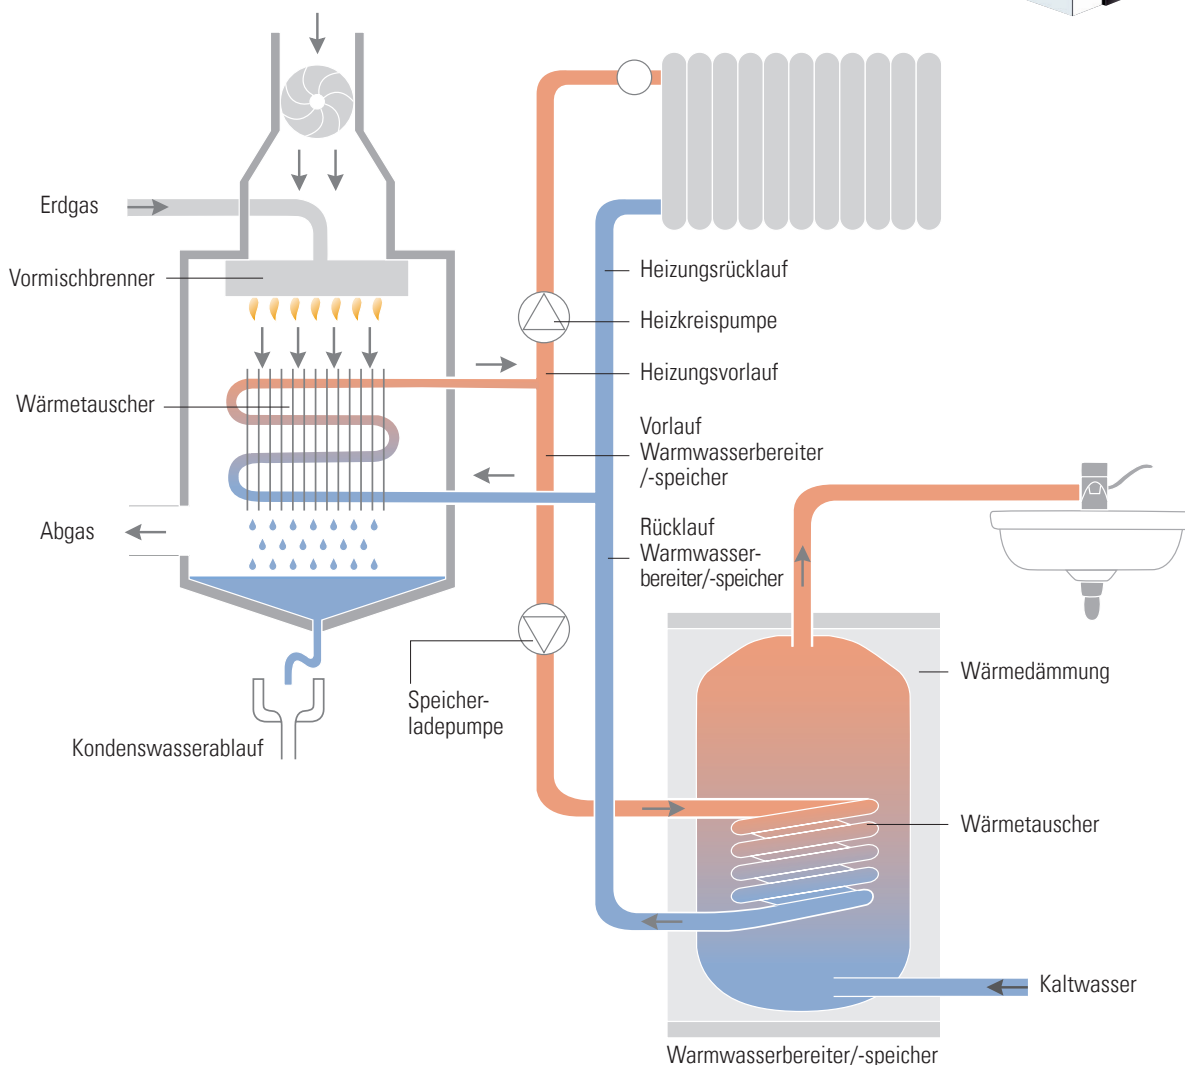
Erdgas

Vormischbrenner

Wärmetauscher

Abgas

Kondenswasserablauf

Heizungsrücklauf

Heizkreispumpe

Heizungsvorlauf

Vorlauf Warmwasserbereiter /-speicher

Rücklauf Warmwasserbereiter/-speicher

Speicherladepumpe

Wärmedämmung

Wärmetauscher

Kaltwasser

Warmwasserbereiter/-speicher